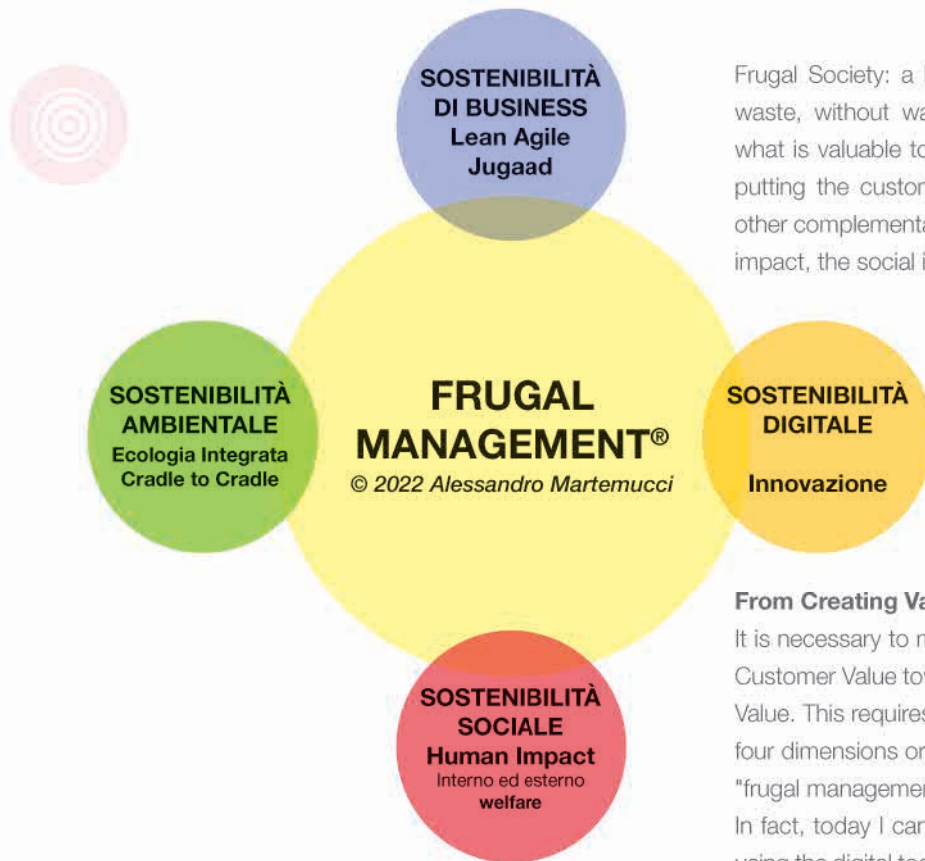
SOSTENIBILITÀ
DI BUSINESS
Lean Agile
Jugaad

SOSTENIBILITÀ
AMBIENTALE
Ecologia Integrata
Cradle to Cradle

FRUGAL
MANAGEMENT®
© 2022 Alessandro Martemucci

SOSTENIBILITÀ
DIGITALE
Innovazione

SOSTENIBILITÀ
SOCIALE
Human Impact
Interno ed esterno
welfare

Frugal Society: a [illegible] waste, without wa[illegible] what is valuable to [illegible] putting the custom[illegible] other complementa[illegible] impact, the social i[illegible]

From Creating Va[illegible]
It is necessary to m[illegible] Customer Value tow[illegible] Value. This requires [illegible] four dimensions or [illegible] "frugal managemen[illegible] In fact, today I can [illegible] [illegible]